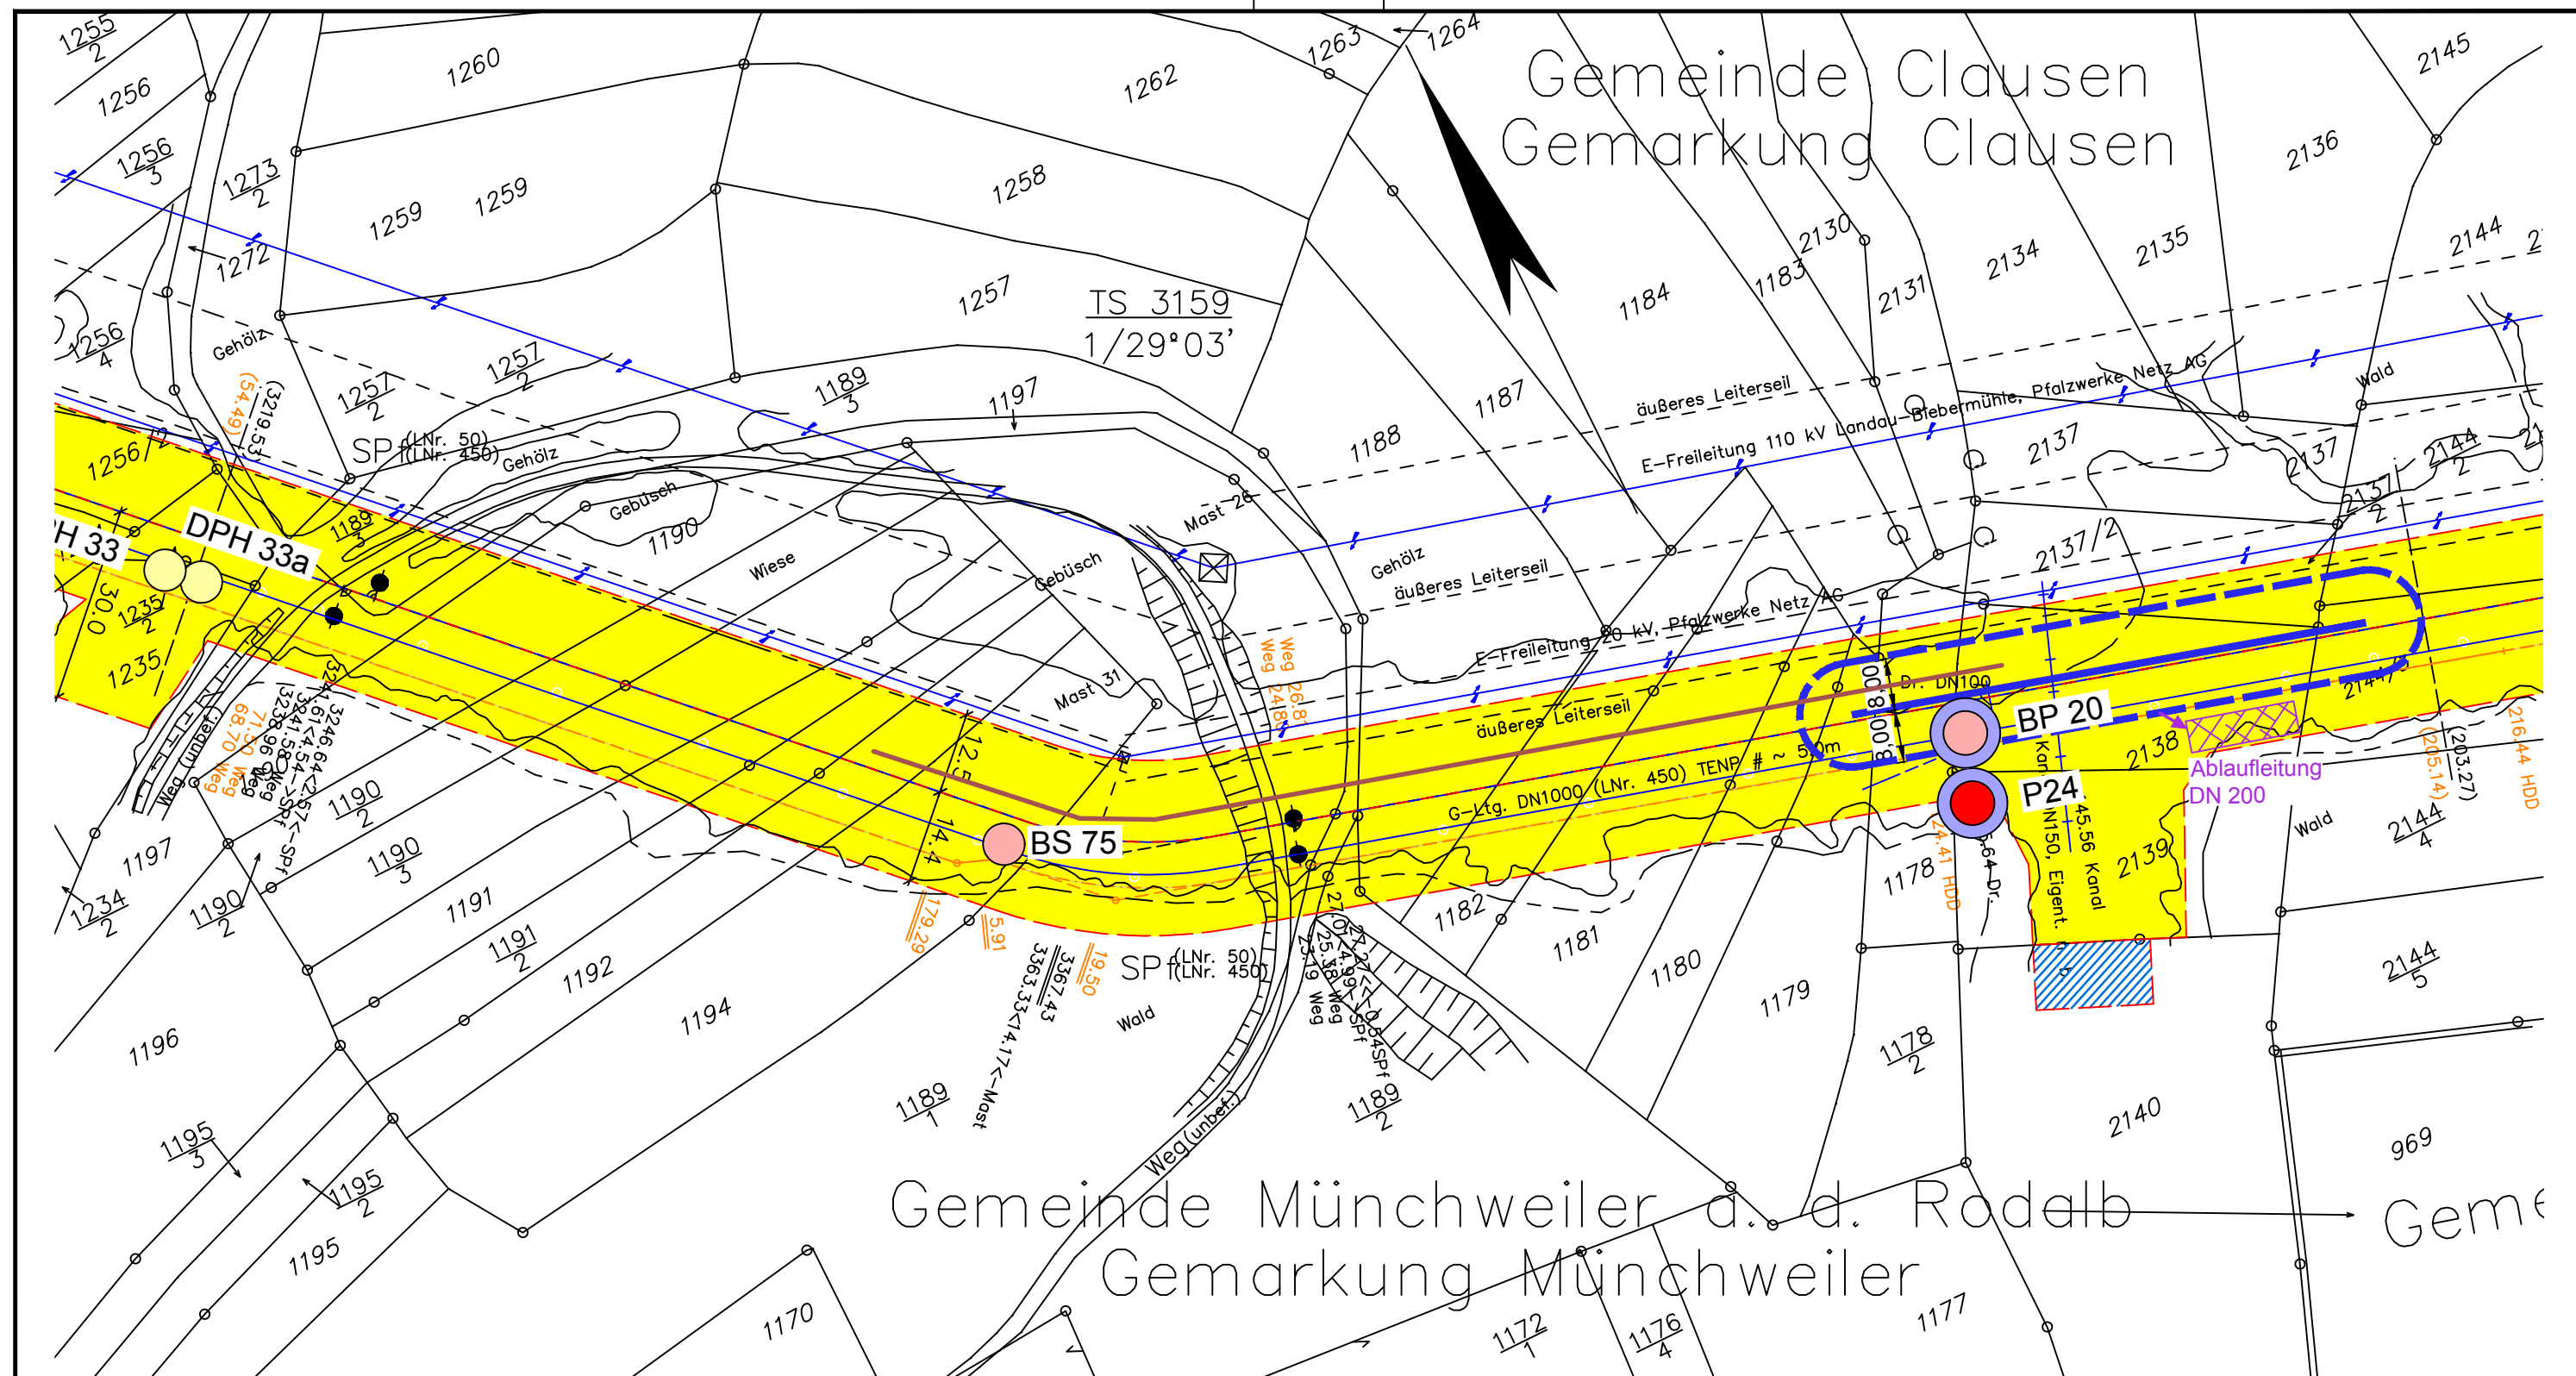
Gemeinde Clausen
Gemarkung Clausen

Gemeinde Münchweiler a. d. Rodalb
Gemarkung Münchweiler

Geme

TS 3159
1/29°03'

$\frac{1255}{2}$ $\frac{1256}{}$ $\frac{1256}{3}$ $\frac{1273}{2}$ 1272 $\frac{1256}{4}$ 1260 1259 1259 1258 1262 1263 1264 1257 $\frac{1257}{2}$ $\frac{1257}{2}$ $\frac{1189}{3}$ 1197 1188 1187 1184 1183 2130 2131 2134 2135 2136 2145 2144 2137 2137 $\frac{2144}{2}$ $\frac{2137}{2}$ 2137/2 2144/3 2138 2139 $\frac{2144}{4}$ $\frac{2144}{5}$ 2140 969 1178 $\frac{1178}{2}$ 1179 1180 1181 1182 1177 $\frac{1176}{4}$ $\frac{1172}{1}$ 1170 $\frac{1189}{2}$ $\frac{1189}{1}$ 1194 1192 $\frac{1191}{2}$ 1191 $\frac{1190}{3}$ $\frac{1190}{2}$ $\frac{1190}{2}$ 1190 1196 $\frac{1195}{3}$ $\frac{1195}{2}$ 1195 $\frac{1234}{2}$ 1197 1235 $\frac{1235}{2}$ 1256/2 $\frac{1189}{3}$

Gehölz
Gehölz
Gebüsch
Gebüsch
Gehölz
Wiese
Wald
Wald
Wald
Mast 26
Mast 31
SP f(LNr. 50) f(LNr. 450)
SP f(LNr. 50) f(LNr. 450)
äußeres Leiterseil
E-Freileitung 110 kV Landau-Biebermühle, Pfalzwerke Netz AG
äußeres Leiterseil
E-Freileitung 20 kV, Pfalzwerke Netz AG
äußeres Leiterseil
G-Ltg. DN1000 (LNr. 450) TENP # ~ 5.0m
Dr. DN100
8.00 8.00
DPH 33a
H 33
BP 20
P24
BS 75
Ablaufleitung
DN 200
Kanal
45.56 Kanal
DN150, Eigent.
64 Dr.
24.41 HDD
216.44 HDD
(205.14)
(203.27)
(54.49)
(3219.53)
30.0
12.5
14.4
179.29
5.91
19.50
3363.33<14.17<-Mast
3367.43
3246.64<2.57<-SPf
3241.61<4.54->SPf
3241.58
3238.96 Weg
68.70 Weg
71.90 Weg
Weg (unbef.)
Weg (unbef.)
Weg 26.81
Weg 24.81
27.07<4.99<-SPf
24.21<-0.54SPf
25.38 Weg
23.19 Weg